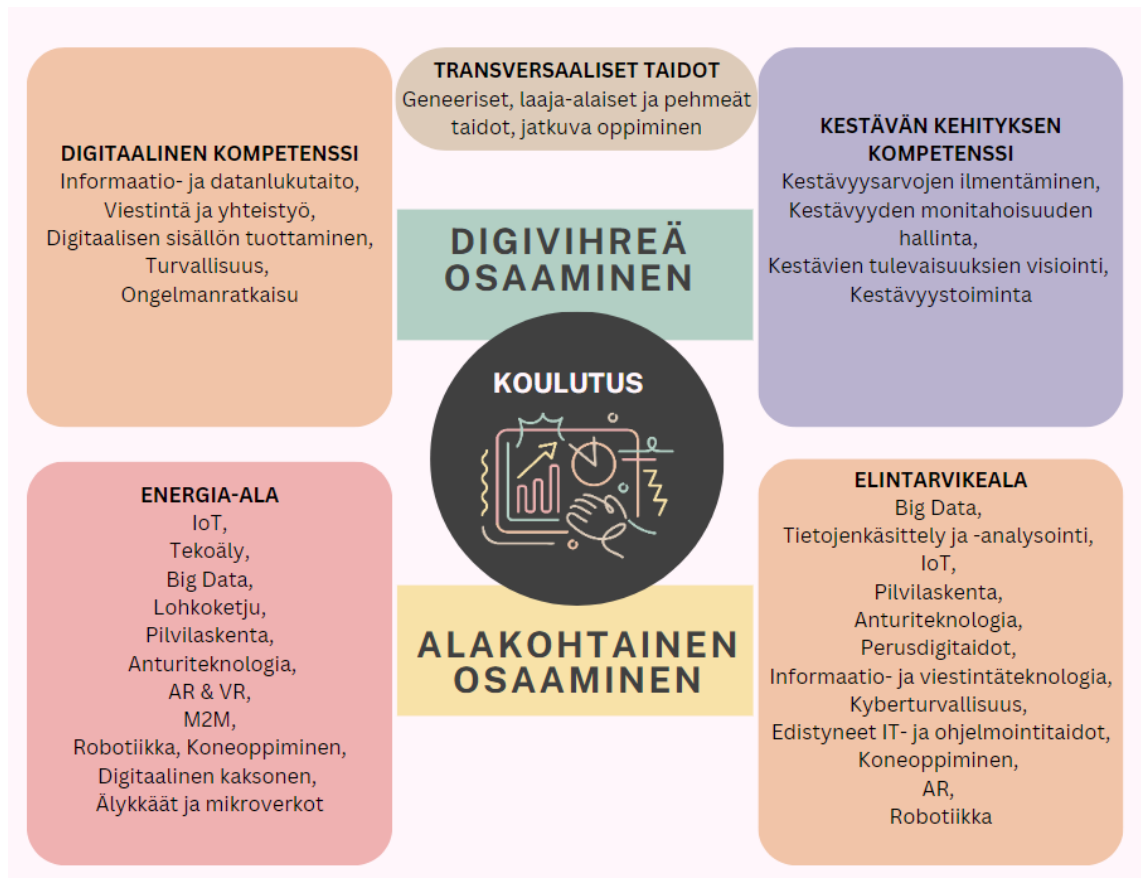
TRANSVERSAALISET TAIDOT
Geneeriset, laaja-alaiset ja pehmeät taidot, jatkuva oppiminen

DIGITAALINEN KOMPETENSSI
Informaatio- ja datanlukutaito,
Viestintä ja yhteistyö,
Digitaalisen sisällön tuottaminen,
Turvallisuus,
Ongelmanratkaisu

KESTÄVÄN KEHITYKSEN KOMPETENSSI
Kestävyysarvojen ilmentäminen,
Kestävyyden monitahoisuuden hallinta,
Kestävien tulevaisuuksien visiointi,
Kestävyystoiminta

DIGIVIHREÄ OSAAMINEN

KOULUTUS

ENERGIA-ALA
IoT,
Tekoäly,
Big Data,
Lohkoketju,
Pilvilaskenta,
Anturiteknologia,
AR & VR,
M2M,
Robotiikka, Koneoppiminen,
Digitaalinen kaksonen,
Älykkäät ja mikroverkot

ALAKOHTAINEN OSAAMINEN

ELINTARVIKEALA
Big Data,
Tietojenkäsittely ja -analysointi,
IoT,
Pilvilaskenta,
Anturiteknologia,
Perusdigitaidot,
Informaatio- ja viestintäteknologia,
Kyberturvallisuus,
Edistyneet IT- ja ohjelmointitaidot,
Koneoppiminen,
AR,
Robotiikka